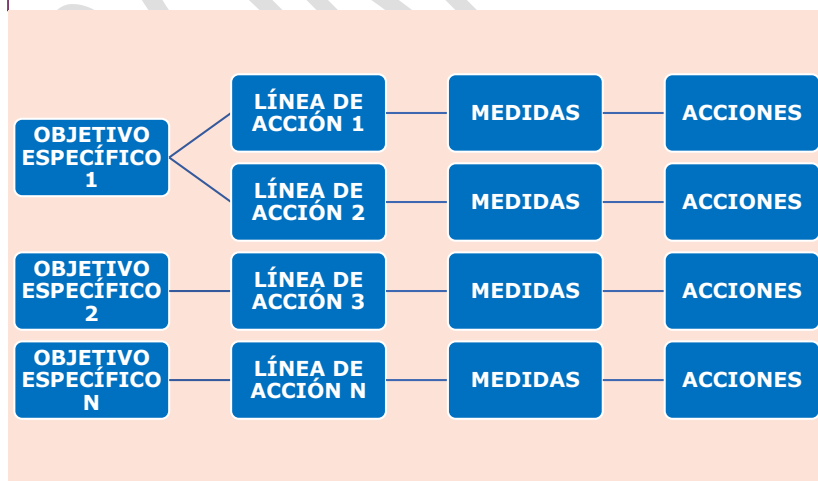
OBJETIVO ESPECÍFICO 1

LÍNEA DE ACCIÓN 1

MEDIDAS

ACCIONES

LÍNEA DE ACCIÓN 2

MEDIDAS

ACCIONES

OBJETIVO ESPECÍFICO 2

LÍNEA DE ACCIÓN 3

MEDIDAS

ACCIONES

OBJETIVO ESPECÍFICO N

LÍNEA DE ACCIÓN N

MEDIDAS

ACCIONES